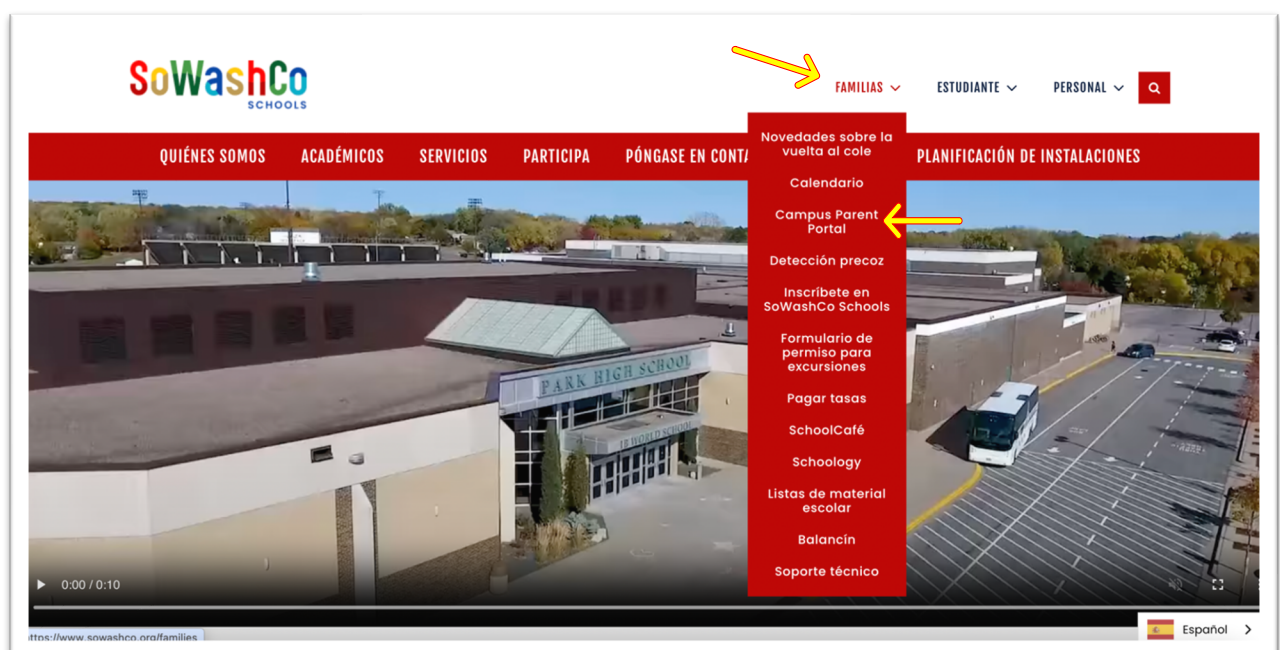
SoWashCo SCHOOLS

FAMILIAS

ESTUDIANTE

PERSONAL

QUIÉNES SOMOS

ACADÉMICOS

SERVICIOS

PARTICIPA

PÓNGASE EN CONTA

PLANIFICACIÓN DE INSTALACIONES

Novedades sobre la vuelta al cole

Calendario

Campus Parent Portal

Detección precoz

Inscríbete en SoWashCo Schools

Formulario de permiso para excursiones

Pagar tasas

SchoolCafé

Schoology

Listas de material escolar

Balancín

Soporte técnico

PARK HIGH SCHOOL

IB WORLD SCHOOL

0:00 / 0:10

ttps://www.sowashco.org/families

Español